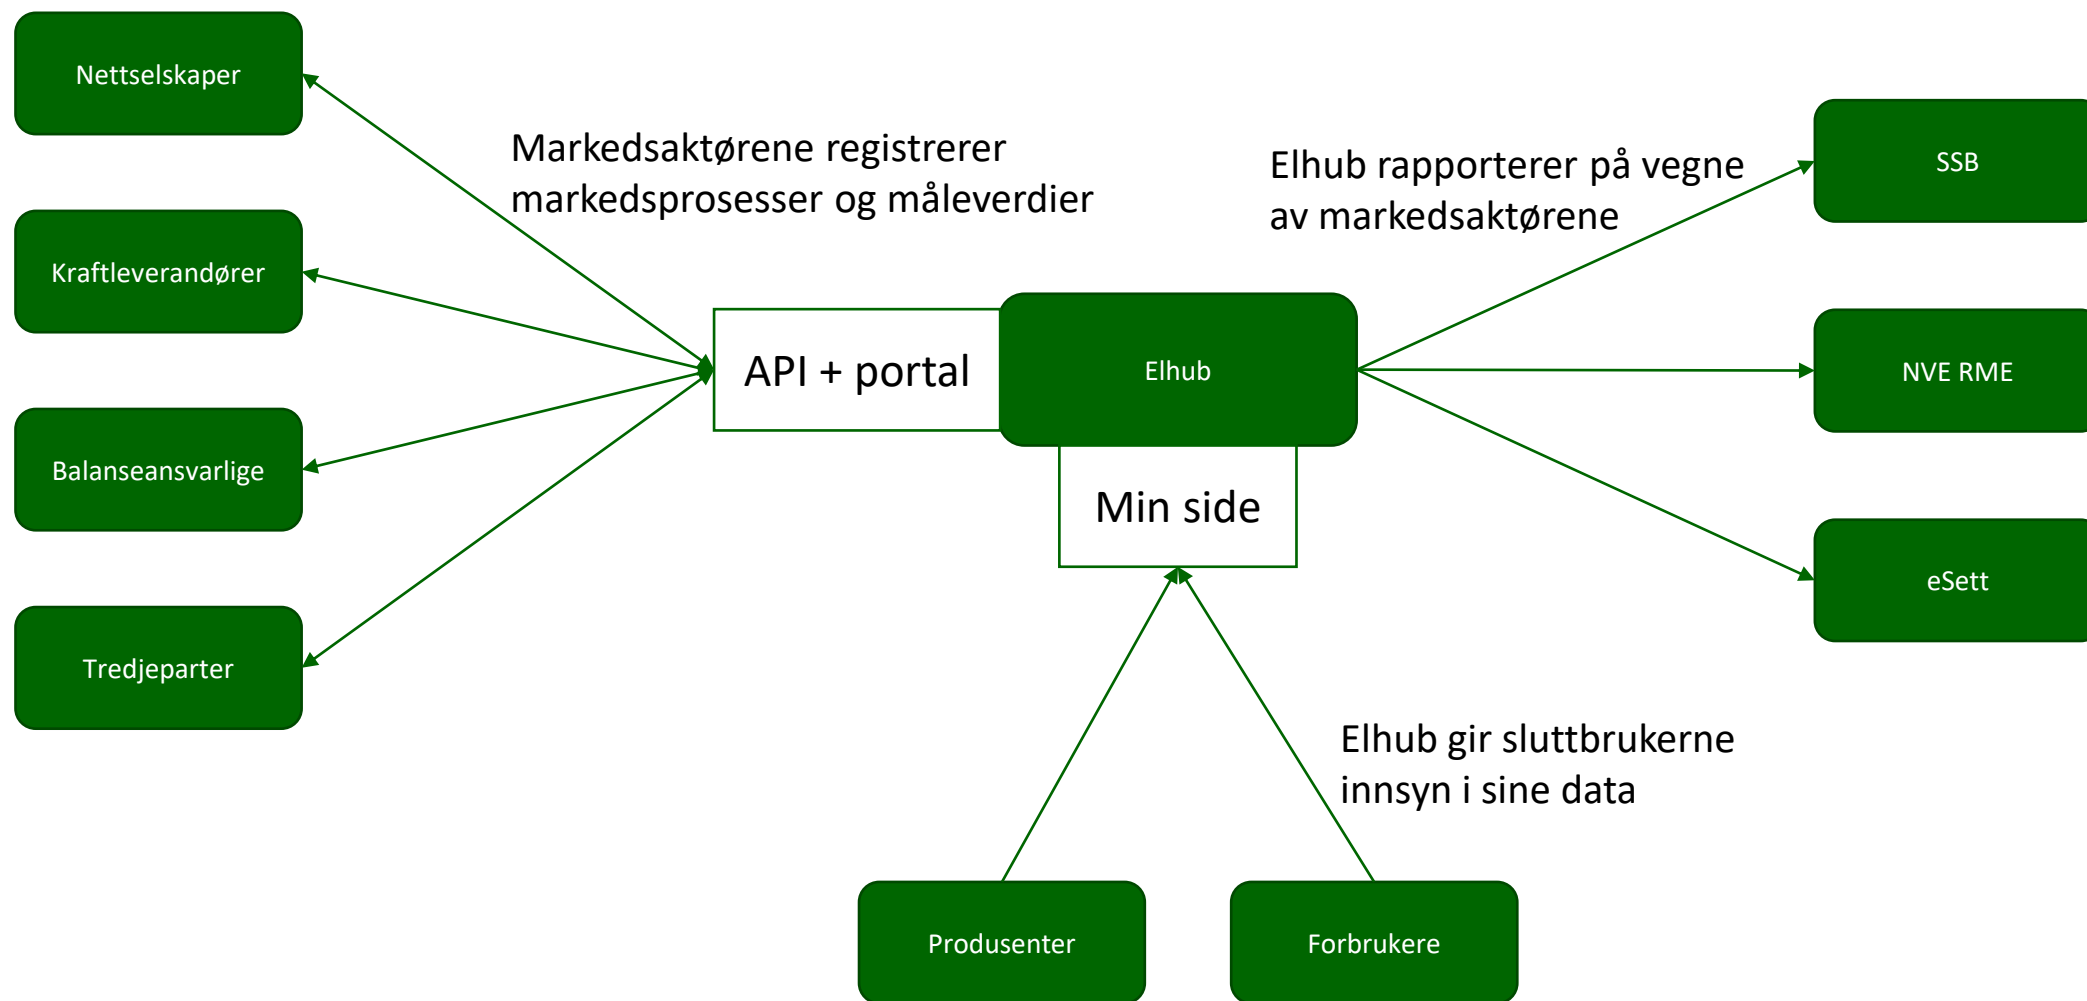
Nettselskaper

Kraftleverandører

Balanseansvarlige

Tredjeparter

Markedsaktørene registrerer markedsprosesser og måleverdier

API + portal

Elhub

Min side

Elhub rapporterer på vegne av markedsaktørene

SSB

NVE RME

eSett

Elhub gir sluttbrukerne innsyn i sine data

Produsenter

Forbrukere